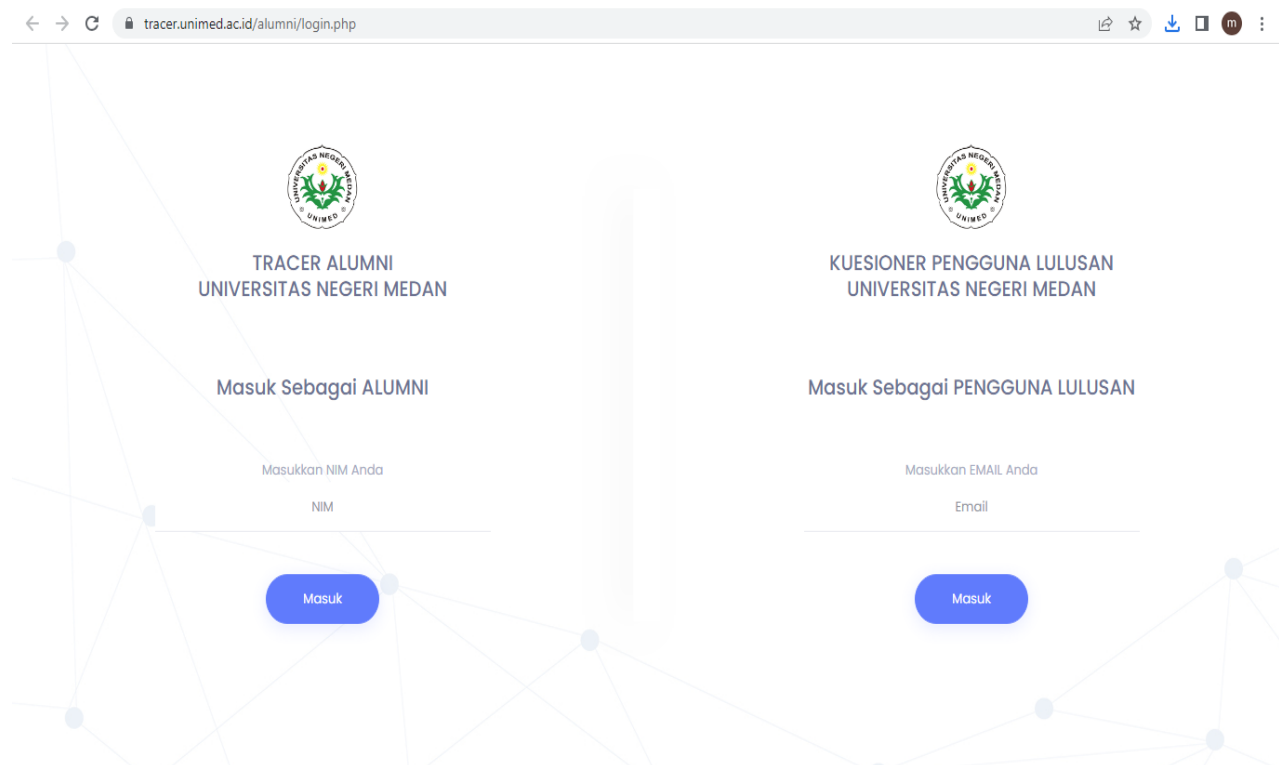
tracer.unimed.ac.id/alumni/login.php

m

UNIVERSITAS NEGERI MEDAN
UNIMED

TRACER ALUMNI
UNIVERSITAS NEGERI MEDAN

Masuk Sebagai ALUMNI

Masukkan NIM Anda

NIM

Masuk

UNIVERSITAS NEGERI MEDAN
UNIMED

KUESIONER PENGGUNA LULUSAN
UNIVERSITAS NEGERI MEDAN

Masuk Sebagai PENGGUNA LULUSAN

Masukkan EMAIL Anda

Email

Masuk